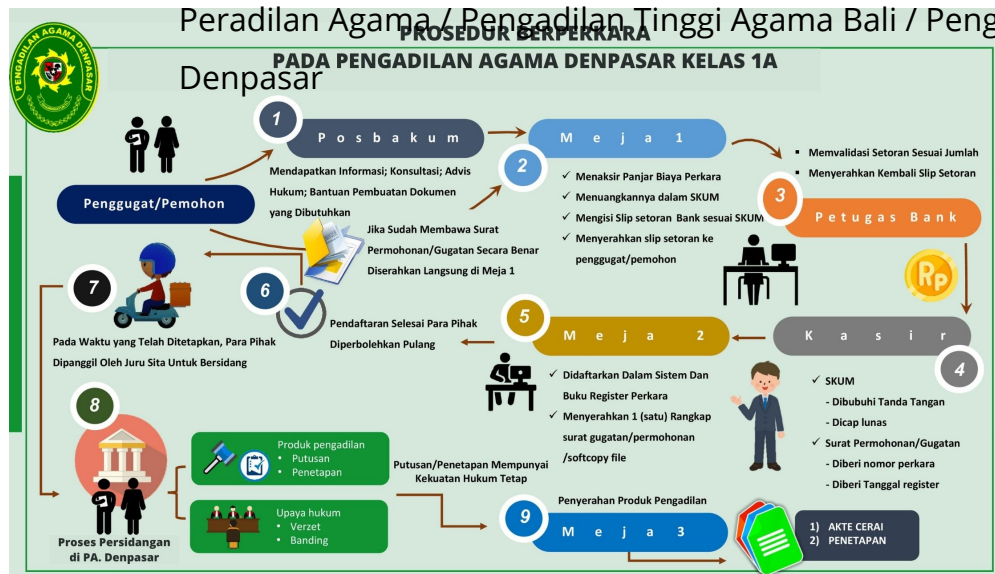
Peradilan Agama / Pengadilan Tinggi Agama Bali / Peng
Denpasar

PENGADILAN AGAMA DENPASAR

PROSEDUR BERPERKARA
PADA PENGADILAN AGAMA DENPASAR KELAS 1A

Penggugat/Pemohon

1
Posbakum

Mendapatkan Informasi; Konsultasi; Advis Hukum; Bantuan Pembuatan Dokumen yang Dibutuhkan

Jika Sudah Membawa Surat Permohonan/Gugatan Secara Benar Diserahkan Langsung di Meja 1

2
Meja 1

✓ Menaksir Panjar Biaya Perkara
✓ Menuangkannya dalam SKUM
✓ Mengisi Slip setoran Bank sesuai SKUM
✓ Menyerahkan slip setoran ke penggugat/pemohon

▪ Memvalidasi Setoran Sesuai Jumlah
▪ Menyerahkan Kembali Slip Setoran

3
Petugas Bank

Rp

4
Kasir

✓ SKUM
- Dibubuhi Tanda Tangan
- Dicap lunas
✓ Surat Permohonan/Gugatan
- Diberi nomor perkara
- Diberi Tanggal register

5
Meja 2

✓ Didaftarkan Dalam Sistem Dan Buku Register Perkara
✓ Menyerahkan 1 (satu) Rangkap surat gugatan/permohonan /softcopy file

6
Pendaftaran Selesai Para Pihak Diperbolehkan Pulang

7
Pada Waktu yang Telah Ditetapkan, Para Pihak Dipanggil Oleh Juru Sita Untuk Bersidang

8
Proses Persidangan di PA. Denpasar

Produk pengadilan
• Putusan
• Penetapan

Upaya hukum
• Verzet
• Banding

Putusan/Penetapan Mempunyai Kekuatan Hukum Tetap

Penyerahan Produk Pengadilan

9
Meja 3

1) AKTE CERAI
2) PENETAPAN